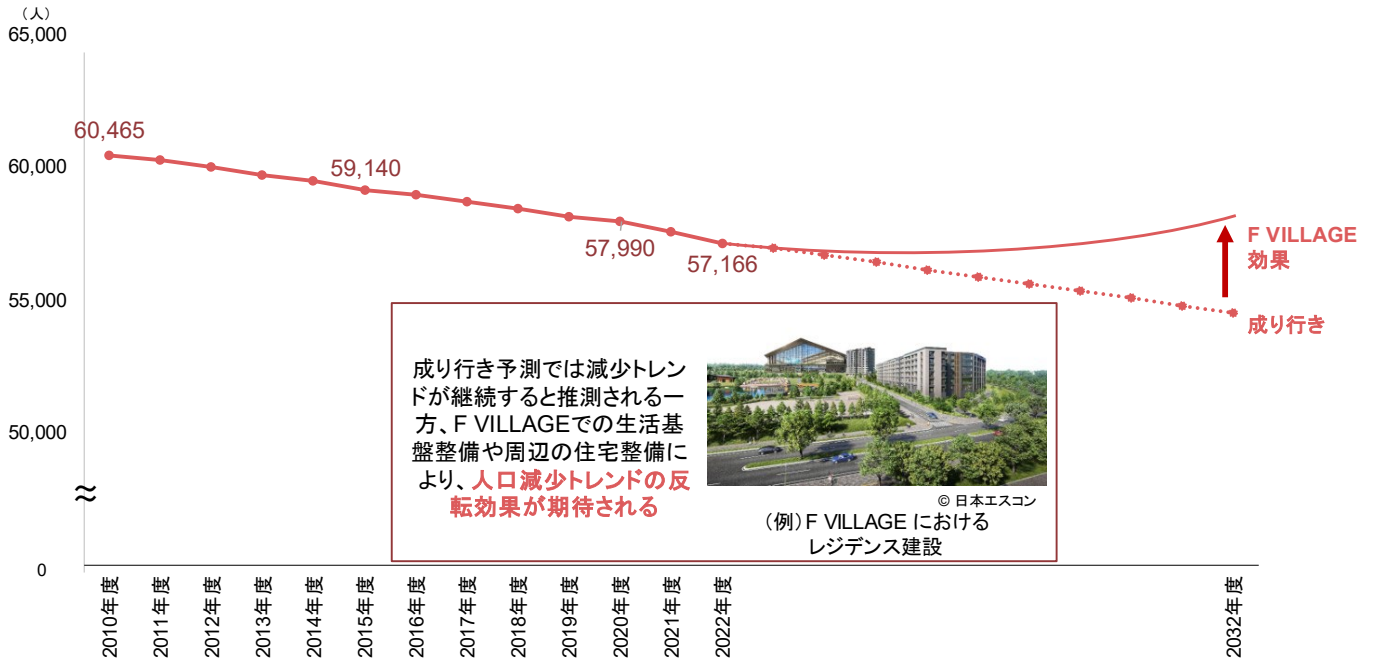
（人）
65,000
60,000
55,000
50,000
≈
0

60,465
59,140
57,990
57,166

F VILLAGE
効果
成り行き

成り行き予測では減少トレンドが継続すると推測される一方、F VILLAGEでの生活基盤整備や周辺の住宅整備により、人口減少トレンドの反転効果が期待される

© 日本エスコン
（例）F VILLAGE における
レジデンス建設

2010年度
2011年度
2012年度
2013年度
2014年度
2015年度
2016年度
2017年度
2018年度
2019年度
2020年度
2021年度
2022年度
2032年度